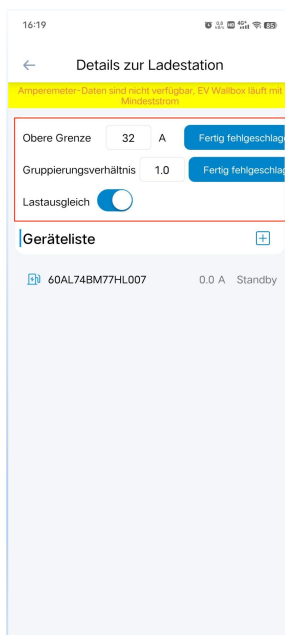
16:19

Details zur Ladestation

Amperemeter-Daten sind nicht verfügbar, EV Wallbox läuft mit Mindeststrom

Obere Grenze 32 A Fertig fehlgeschlage

Gruppierungsverhältnis 1.0 Fertig fehlgeschlag

Lastausgleich

Geräteliste

60AL74BM77HL007 0.0 A Standby